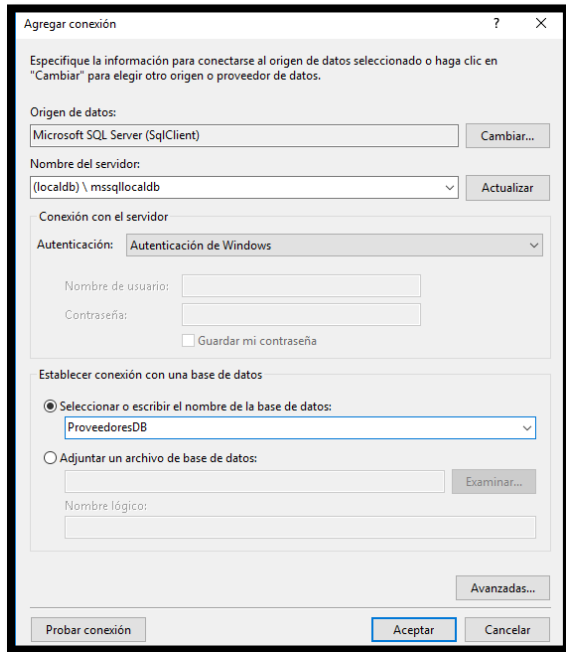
Agregar conexión

?

Especifique la información para conectarse al origen de datos seleccionado o haga clic en "Cambiar" para elegir otro origen o proveedor de datos.

Origen de datos:

Microsoft SQL Server (SqlClient)

Cambiar...

Nombre del servidor:

(localdb) \ mssqllocaldb

Actualizar

Conexión con el servidor

Autenticación:

Autenticación de Windows

Nombre de usuario:

Contraseña:

Guardar mi contraseña

Establecer conexión con una base de datos

Seleccionar o escribir el nombre de la base de datos:

ProveedoresDB

Adjuntar un archivo de base de datos:

Examinar...

Nombre lógico:

Avanzadas...

Probar conexión

Aceptar

Cancelar